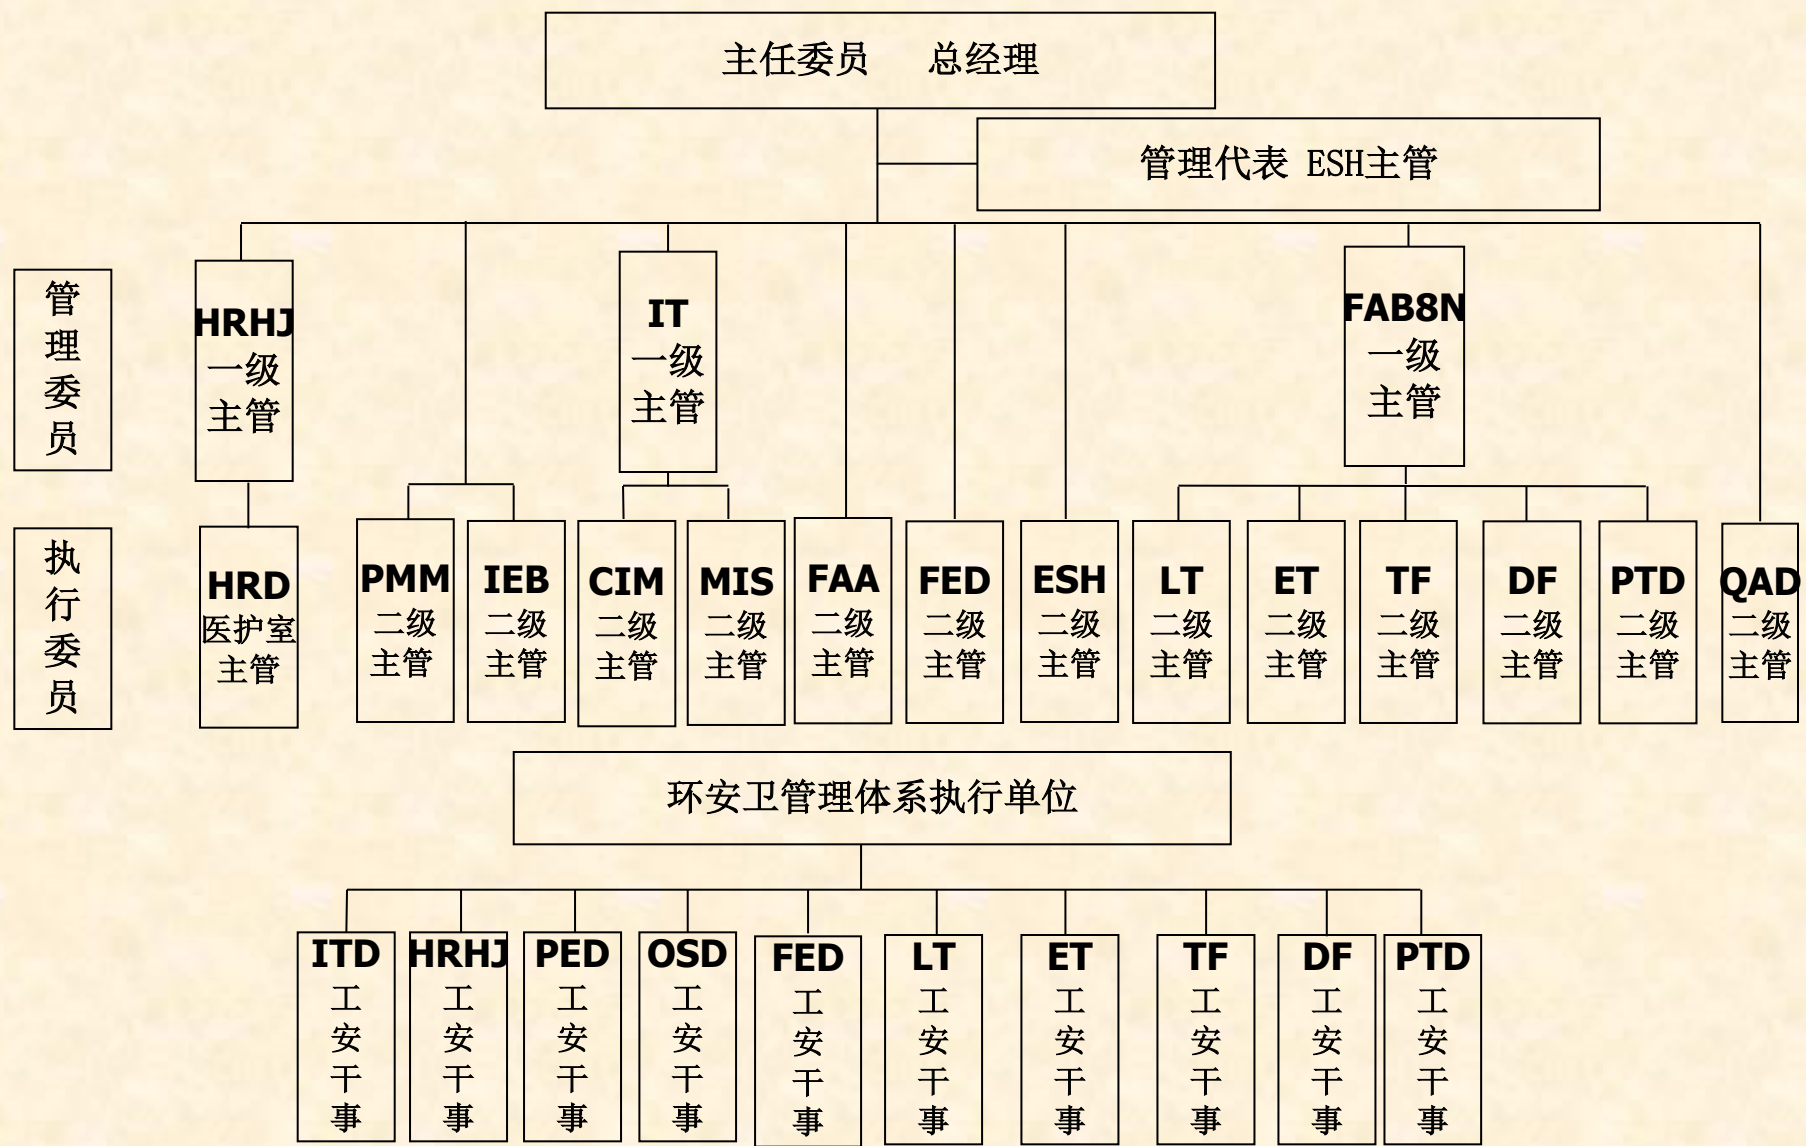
主任委员 总经理

管理代表 ESH主管

管理委员

HRHJ 一级主管

IT 一级主管

FAB8N 一级主管

执行委员

HRD 医护室主管

PMM 二级主管

IEB 二级主管

CIM 二级主管

MIS 二级主管

FAA 二级主管

FED 二级主管

ESH 二级主管

LT 二级主管

ET 二级主管

TF 二级主管

DF 二级主管

PTD 二级主管

QAD 二级主管

环安卫管理体系执行单位

ITD 工安干事

HRHJ 工安干事

PED 工安干事

OSD 工安干事

FED 工安干事

LT 工安干事

ET 工安干事

TF 工安干事

DF 工安干事

PTD 工安干事